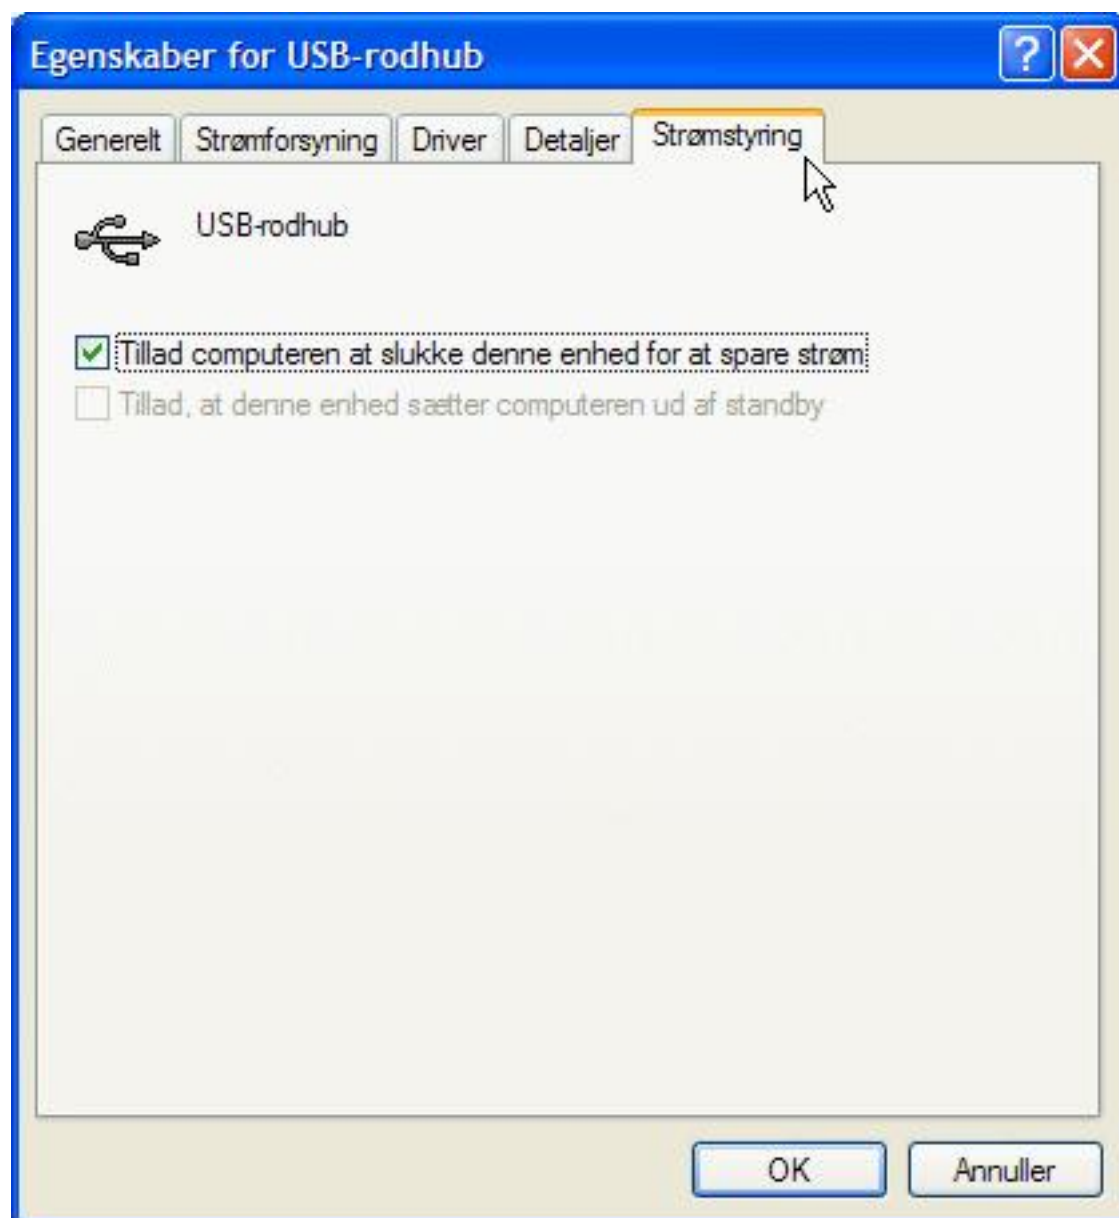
Egenskaber for USB-rodhub

?

Generelt | Strømforsyning | Driver | Detaljer | Strømstyring

USB-rodhub

Tillad computeren at slukke denne enhed for at spare strøm

Tillad, at denne enhed sætter computeren ud af standby

OK | Annuller